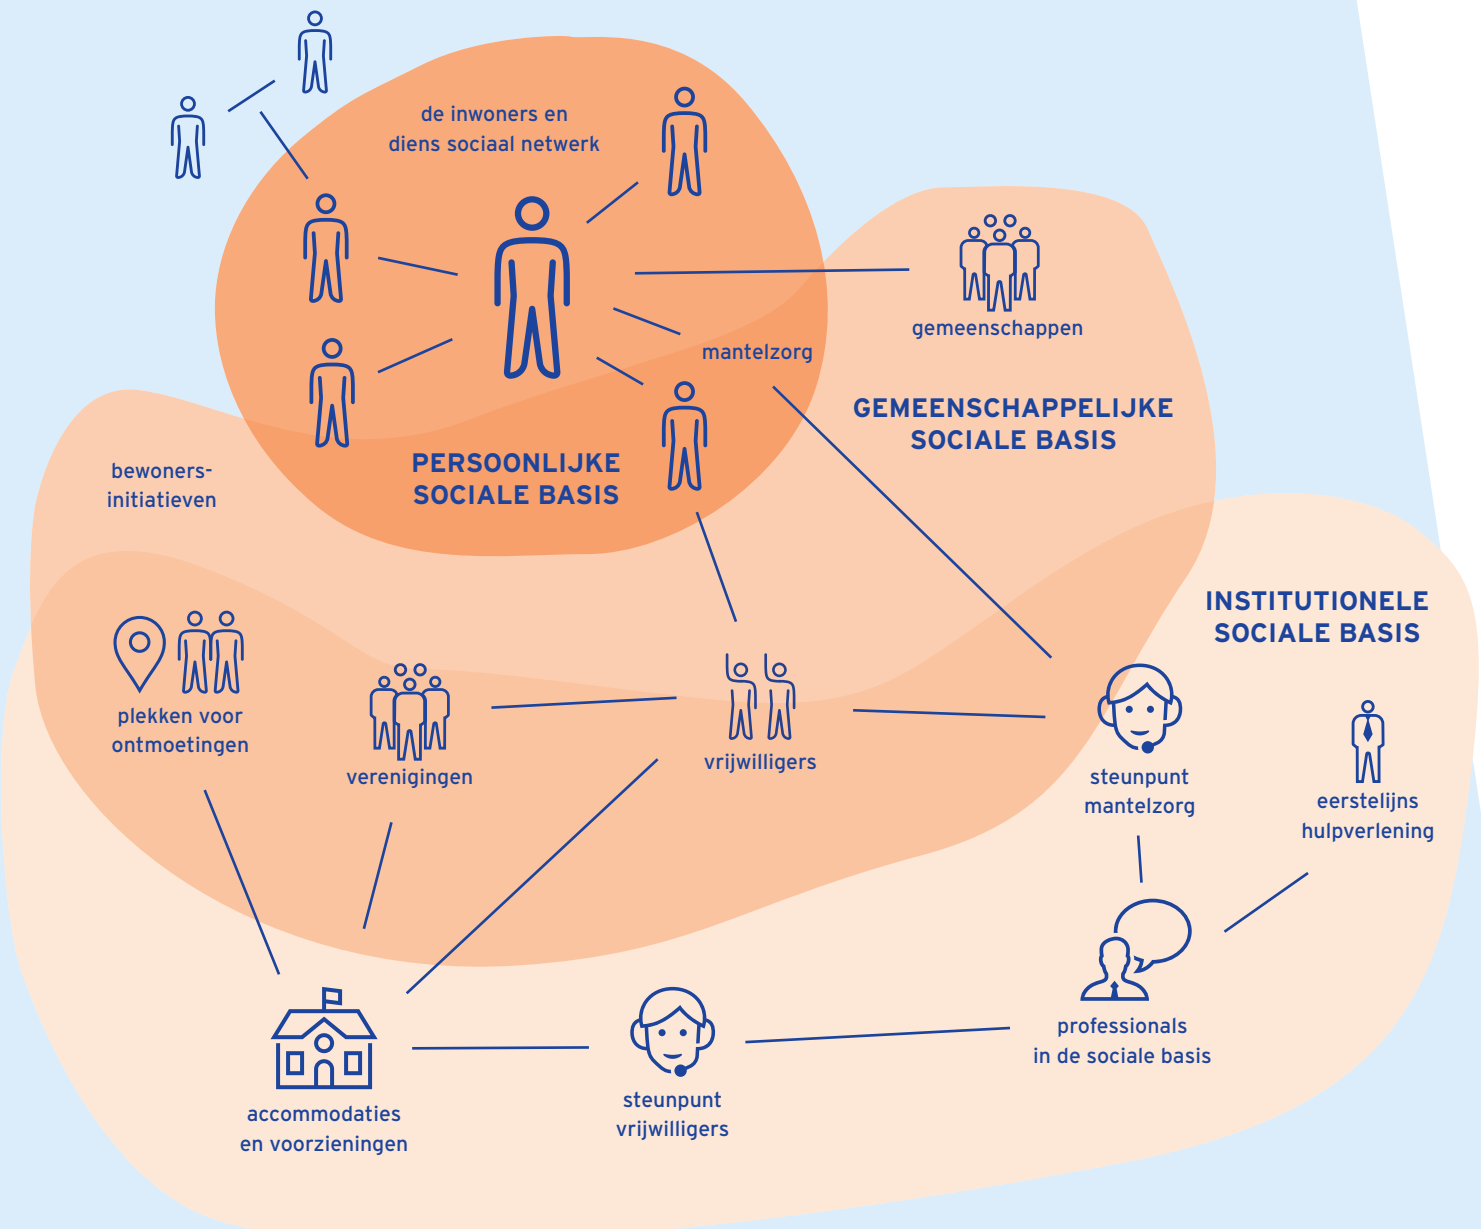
de inwoners en diens sociaal netwerk

gemeenschappen

mantelzorg

GEMEENSCHAPPELIJKE SOCIALE BASIS

bewoners-initiatieven

PERSOONLIJKE SOCIALE BASIS

INSTITUTIONELE SOCIALE BASIS

plekken voor ontmoetingen

verenigingen

vrijwilligers

steunpunt mantelzorg

eerstelijns hulpverlening

professionals in de sociale basis

accommodaties en voorzieningen

steunpunt vrijwilligers